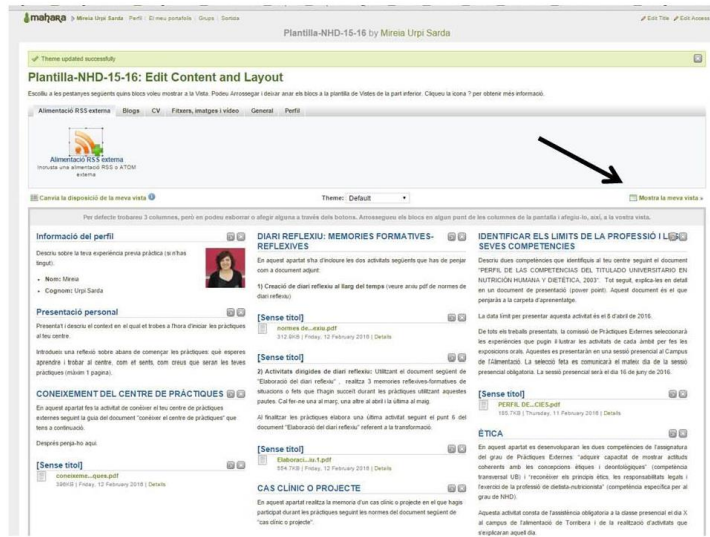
mahara | Mireia Urpi Sarda | Perfil | El meu portafolis | Grups | Sortida

Edit Title | Edit Access

Plantilla-NHD-15-16 by Mireia Urpi Sarda

Theme updated successfully

Plantilla-NHD-15-16: Edit Content and Layout

Escolliu a les pestanyes següents quins blocs voleu mostrar a la Vista. Podeu Arrossegar i deixar anar els blocs a la plantilla de Vistes de la part inferior. Cliqueu la icona ? per obtenir més informació.

Alimentació RSS externa | Blogs | CV | Fitxers, imatges i vídeo | General | Perfil

Alimentació RSS externa
Inclusió una alimentació RSS o ATOM externa

Canvia la disposició de la meva vista

Theme: Default

Mostra la meva vista »

Per defecte trobareu 3 columnes, però en podeu eliminar o afegir alguna a través dels botons. Arrossegueu els blocs en algun punt de les columnes de la pantalla i afegiu-lo, així, a la vostra vista.

Informació del perfil

Descriu sobre la teva experiència prèvia pràctica (si n'has tingut).

• Nom: Mireia
• Cognom: Urpi Sarda

Presentació personal

Presentat i descriu el context en el qual et trobes a l'hora d'iniciar les pràctiques al teu centre.

Introdueix una reflexió sobre abans de començar les pràctiques: què esperes aprendre i trobar al centre, com et sents, com creus que seran les teves pràctiques (màxim 1 pàgina).

CONEIXEMENT DEL CENTRE DE PRÀCTIQUES

En aquest apartat fes la activitat de conèixer el teu centre de pràctiques externes seguint la guia del document "conèixer el centre de pràctiques" que tens a continuació.

Després penja-ho aquí.

[Sense títol]
coneixeme...ques.pdf
386KB | Friday, 12 February 2016 | Details

DIARI REFLEXIU: MEMORIES FORMATIVES-REFLEXIVES

En aquest apartat s'ha d'incloure les dos activitats següents que has de penjar com a document adjunt.

1) Creació de diari reflexiu al llarg del temps (veure arxiu pdf de normes de diari reflexiu)

[Sense títol]
normes de...exiu.pdf
312.6KB | Friday, 12 February 2016 | Details

[Sense títol]

2) Activitats dirigides de diari reflexiu: Utilitzant el document següent de "Elaboració del diari reflexiu" , realitza 3 memories reflexives-formatives de situacions o fets que t'hagin succeït durant les pràctiques utilitzant aquestes pautes. Cal fer-ne una al març, una altre al abril i la última al maig.

Al finalitzar les pràctiques elabora una última activitat seguint el punt 6 del document "Elaboració del diari reflexiu" referent a la transformació.

[Sense títol]
Elaboraci...iu.1.pdf
554.7KB | Friday, 12 February 2016 | Details

CAS CLÍNIC O PROJECTE

En aquest apartat realitza la memòria d'un cas clínic o projecte en el que hagis participat durant les pràctiques seguint les normes del document següent de "cas clínic o projecte".

IDENTIFICAR ELS LIMITS DE LA PROFESSIÓ I LES SEVES COMPETENCIES

Descriu dues competències que identifiquis al teu centre seguint el document "PERFIL DE LES COMPETENCIAS DEL TITULADO UNIVERSITARIO EN NUTRICION HUMANA Y DIETÉTICA, 2003". Tot seguit, explica-les en detall en un document de presentació (power point). Aquest document és el que penjaràs a la carpeta d'aprenentatge.

La data límit per presentar aquesta activitat és el 8 d'abril de 2016.

De tots els treballs presentats, la comissió de Pràctiques Externes seleccionarà les experiències que puguin il·lustrar les activitats de cada àmbit per fer les exposicions orals. Aquestes es presentaran en una sessió presencial al Campus de l'Alimentació. La selecció feta es comunicarà al mateix dia de la sessió presencial obligatòria. La sessió presencial serà el dia 16 de juny de 2016.

[Sense títol]
PERFIL DE...CIES.pdf
185.7KB | Thursday, 11 February 2016 | Details

ÈTICA

En aquest apartat es desenvoluparan les dues competències de l'assignatura del grau de Pràctiques Externes "adquirir capacitat de mostrar actituds coherents amb les concepcions ètiques i deontològiques" (competència transversal UB) i "reconèixer els principis ètics, les responsabilitats legals i l'exercici de la professió de dietista-nutricionista" (competència específica per al grau de NHD).

Aquesta activitat consta de l'assistència obligatòria a la classe presencial el dia X al campus de l'alimentació de Torribera i de la realització d'activitats que s'explicaran aquell dia.